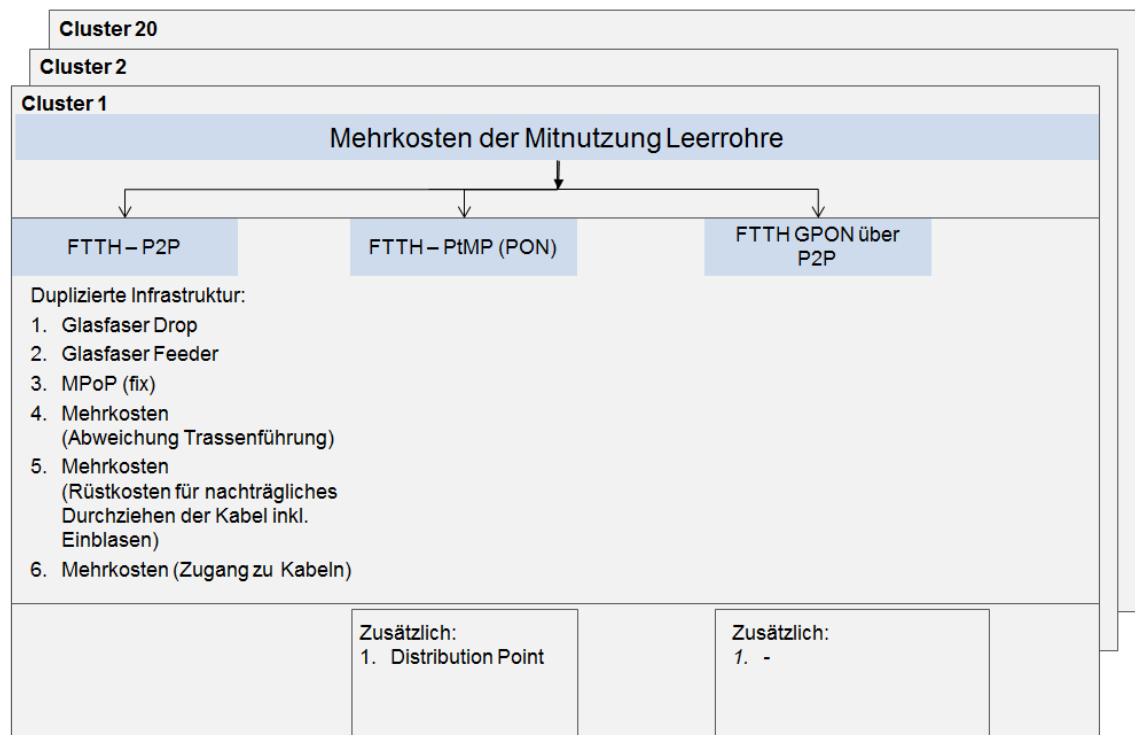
Cluster 20

Cluster 2

Cluster 1

Mehrkosten der Mitnutzung Leerrohre

FTTH – P2P

FTTH – PtMP (PON)

FTTH GPON über P2P

Duplizierte Infrastruktur:

1. Glasfaser Drop
2. Glasfaser Feeder
3. MPoP (fix)
4. Mehrkosten (Abweichung Trassenführung)
5. Mehrkosten (Rüstkosten für nachträgliches Durchziehen der Kabel inkl. Einblasen)
6. Mehrkosten (Zugang zu Kabeln)

Zusätzlich:
1. Distribution Point

Zusätzlich:
1. -